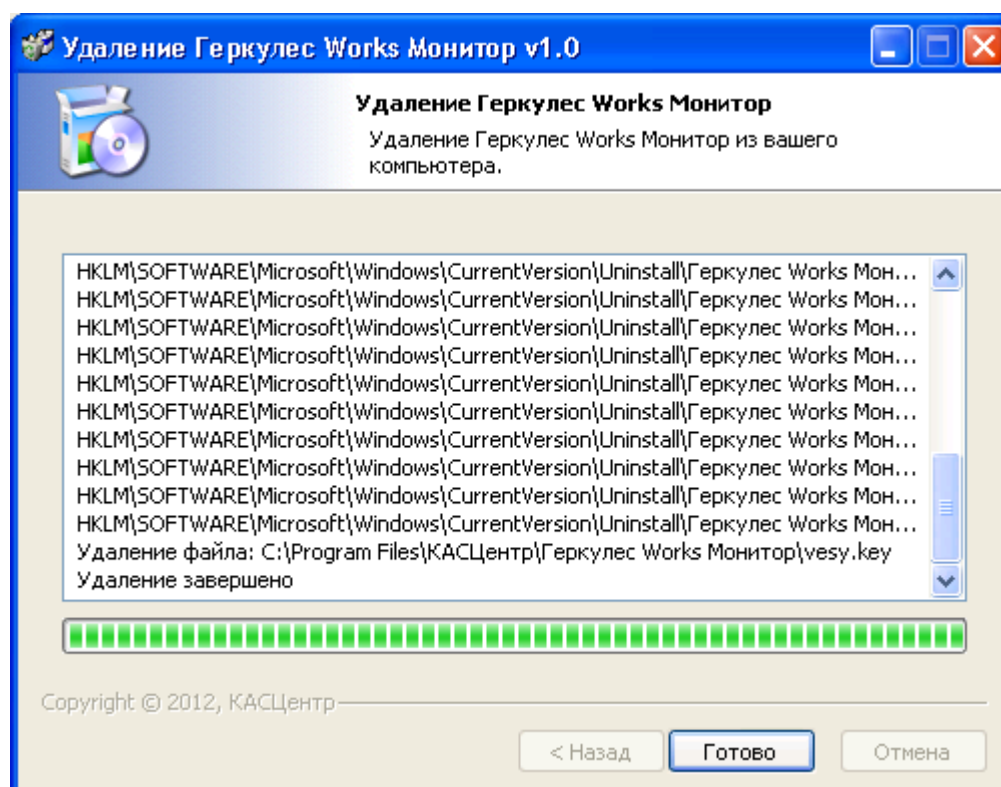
Удаление Геркулес Works Монитор v1.0

Удаление Геркулес Works Монитор

Удаление Геркулес Works Монитор из вашего компьютера.

HKLM\SOFTWARE\Microsoft\Windows\CurrentVersion\Uninstall\Геркулес Works Мон...
HKLM\SOFTWARE\Microsoft\Windows\CurrentVersion\Uninstall\Геркулес Works Мон...
HKLM\SOFTWARE\Microsoft\Windows\CurrentVersion\Uninstall\Геркулес Works Мон...
HKLM\SOFTWARE\Microsoft\Windows\CurrentVersion\Uninstall\Геркулес Works Мон...
HKLM\SOFTWARE\Microsoft\Windows\CurrentVersion\Uninstall\Геркулес Works Мон...
HKLM\SOFTWARE\Microsoft\Windows\CurrentVersion\Uninstall\Геркулес Works Мон...
HKLM\SOFTWARE\Microsoft\Windows\CurrentVersion\Uninstall\Геркулес Works Мон...
HKLM\SOFTWARE\Microsoft\Windows\CurrentVersion\Uninstall\Геркулес Works Мон...
HKLM\SOFTWARE\Microsoft\Windows\CurrentVersion\Uninstall\Геркулес Works Мон...
HKLM\SOFTWARE\Microsoft\Windows\CurrentVersion\Uninstall\Геркулес Works Мон...
Удаление файла: C:\Program Files\КАСЦентр\Геркулес Works Монитор\vesy.key
Удаление завершено

Copyright © 2012, КАСЦентр

< Назад
Готово
Отмена